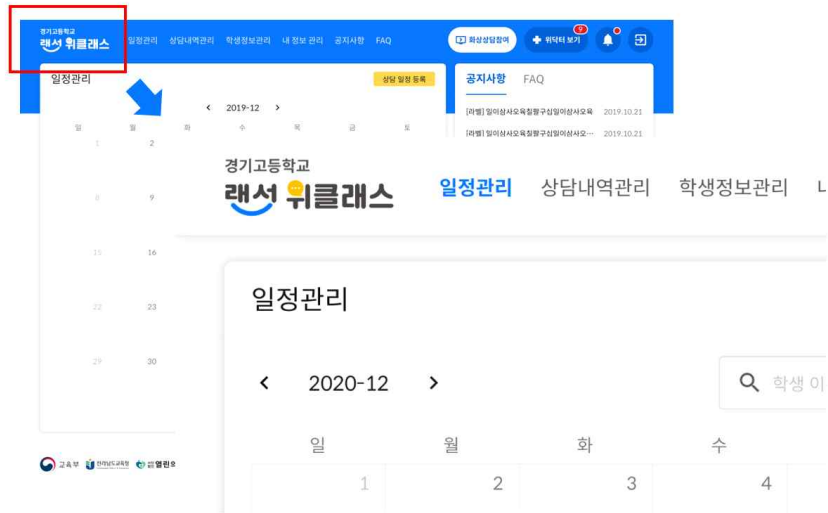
경기고등학교
랜선 위클래스

일정관리 상담내역관리 학생정보관리 내 정보 관리 공지사항 FAQ

화상상담참여 위터터 보기 9

일정관리

상담 일정 등록

< 2019-12 >

| 일 | 월 | 화 | 수 | 목 | 금 | 토 |
|---|---|---|---|---|---|---|
| 1 | 2 | | | | | |
| 8 | 9 | | | | | |
| 15 | 16 | | | | | |
| 22 | 23 | | | | | |
| 29 | 30 | | | | | |

공지사항 FAQ

[라벨] 일이삼사오육칠팔구십일이삼사오육 2019.10.21
[라벨] 일이삼사오육칠팔구십일이삼사오... 2019.10.21

교육부 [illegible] 엘린오

경기고등학교
랜선 위클래스

일정관리 상담내역관리 학생정보관리 L

일정관리

< 2020-12 >

학생 이

| 일 | 월 | 화 | 수 |
|---|---|---|---|
| 1 | 2 | 3 | 4 |